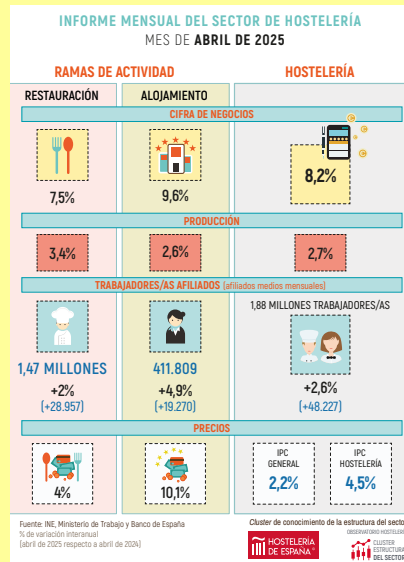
INFORME MENSUAL DEL SECTOR DE HOSTELERÍA
MES DE ABRIL DE 2025

RAMAS DE ACTIVIDAD

HOSTELERÍA

RESTAURACIÓN

ALOJAMIENTO

CIFRA DE NEGOCIOS

7,5%

9,6%

8,2%

PRODUCCIÓN

3,4%

2,6%

2,7%

TRABAJADORES/AS AFILIADOS (afiliados medios mensuales)

1,88 MILLONES TRABAJADORES/AS

1,47 MILLONES
+2%
(+28.957)

411.809
+4,9%
(+19.270)

+2,6%
(+48.227)

PRECIOS

4%

10,1%

IPC GENERAL
2,2%

IPC HOSTELERÍA
4,5%

Fuente: INE, Ministerio de Trabajo y Banco de España
% de variación interanual
(abril de 2025 respecto a abril de 2024)

Cluster de conocimiento de la estructura del sector

HOSTELERÍA DE ESPAÑA

OBSERVATORIO HOSTELERÍA
CLUSTER ESTRUCTURA DEL SECTOR